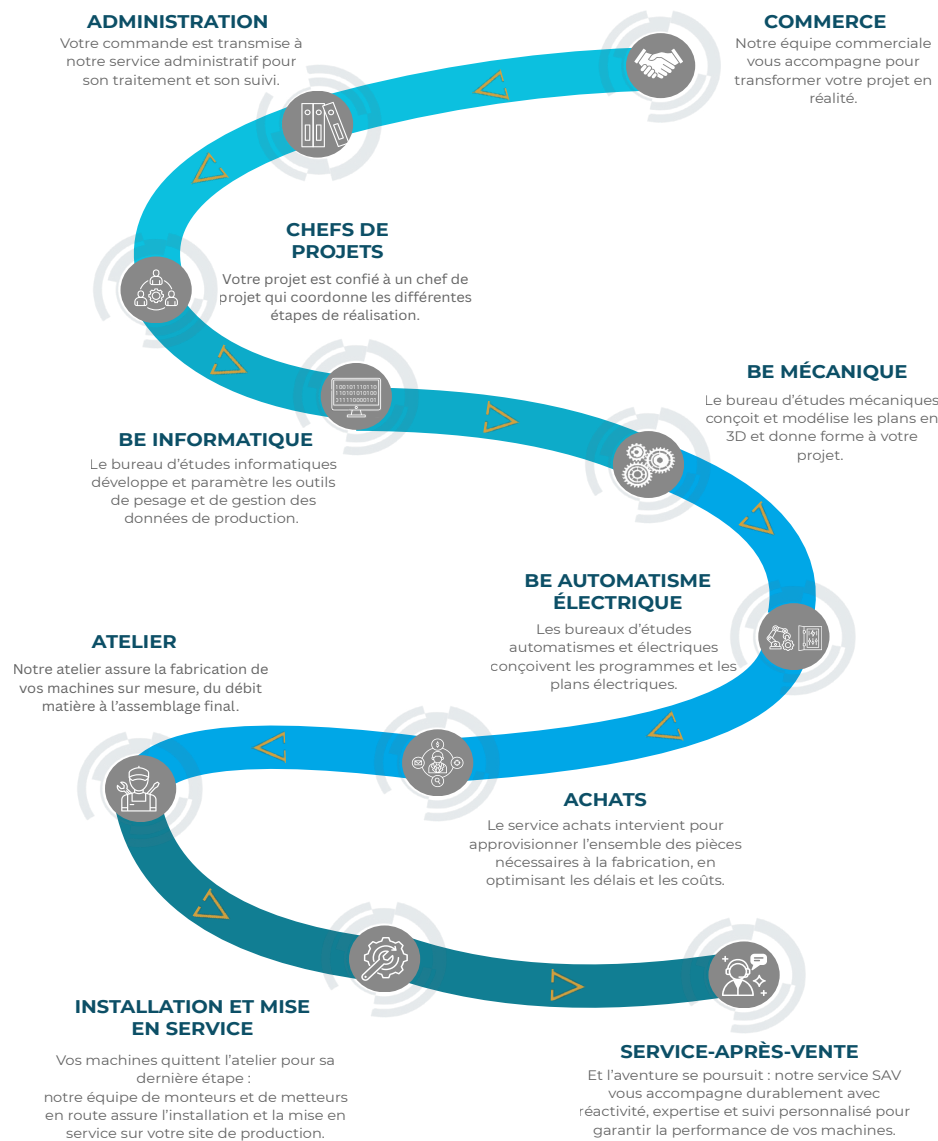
ADMINISTRATION
Votre commande est transmise à notre service administratif pour son traitement et son suivi.

COMMERCE
Notre équipe commerciale vous accompagne pour transformer votre projet en réalité.

CHEFS DE PROJETS
Votre projet est confié à un chef de projet qui coordonne les différentes étapes de réalisation.

BE MÉCANIQUE
Le bureau d'études mécaniques conçoit et modélise les plans en 3D et donne forme à votre projet.

BE INFORMATIQUE
Le bureau d'études informatiques développe et paramètre les outils de pesage et de gestion des données de production.

BE AUTOMATISME ÉLECTRIQUE
Les bureaux d'études automatismes et électriques conçoivent les programmes et les plans électriques.

ATELIER
Notre atelier assure la fabrication de vos machines sur mesure, du débit matière à l'assemblage final.

ACHATS
Le service achats intervient pour approvisionner l'ensemble des pièces nécessaires à la fabrication, en optimisant les délais et les coûts.

INSTALLATION ET MISE EN SERVICE
Vos machines quittent l'atelier pour sa dernière étape :
notre équipe de monteurs et de metteurs en route assure l'installation et la mise en service sur votre site de production.

SERVICE-APRÈS-VENTE
Et l'aventure se poursuit : notre service SAV vous accompagne durablement avec réactivité, expertise et suivi personnalisé pour garantir la performance de vos machines.